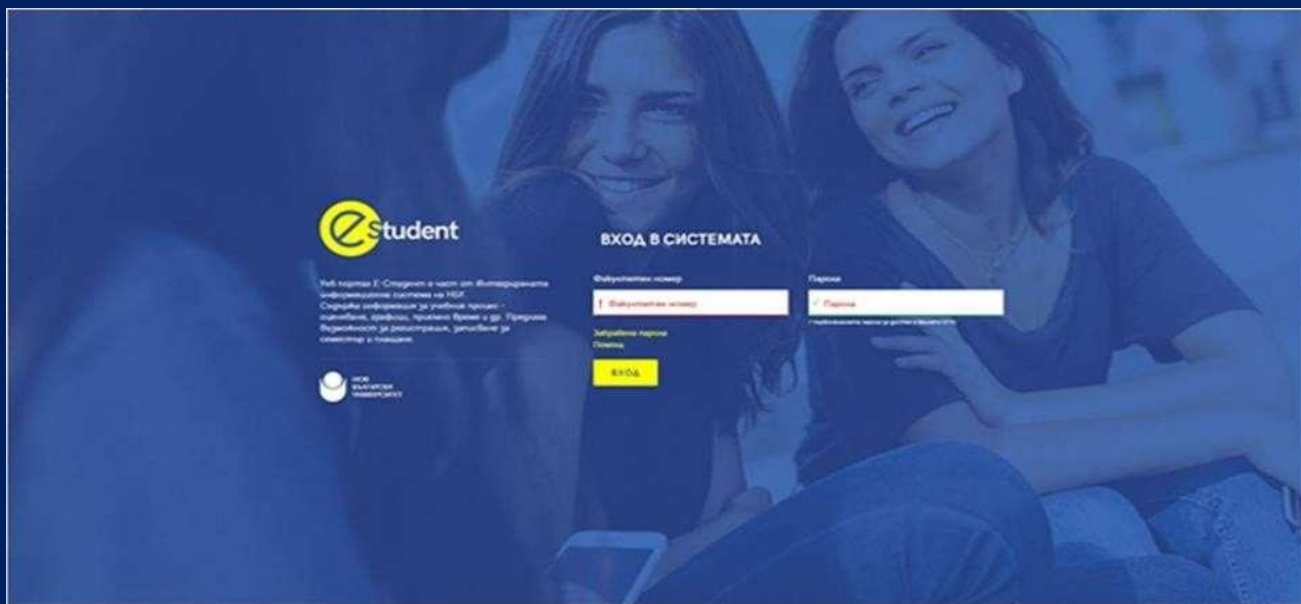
estudent

Уеб портал Е-Студент е част от Интегрираната информационна система на НБУ. Съдържа информация за учебния процес - оценяване, графици, приемно време и др. Предлага възможност за регистрация, записване за семестър и плащане.

НОВ БЪЛГАРСКИ УНИВЕРСИТЕТ

ВХОД В СИСТЕМАТА

Факултетен номер

Факултетен номер

Парола

Парола

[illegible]

Забравена парола
Помощ

ВХОД